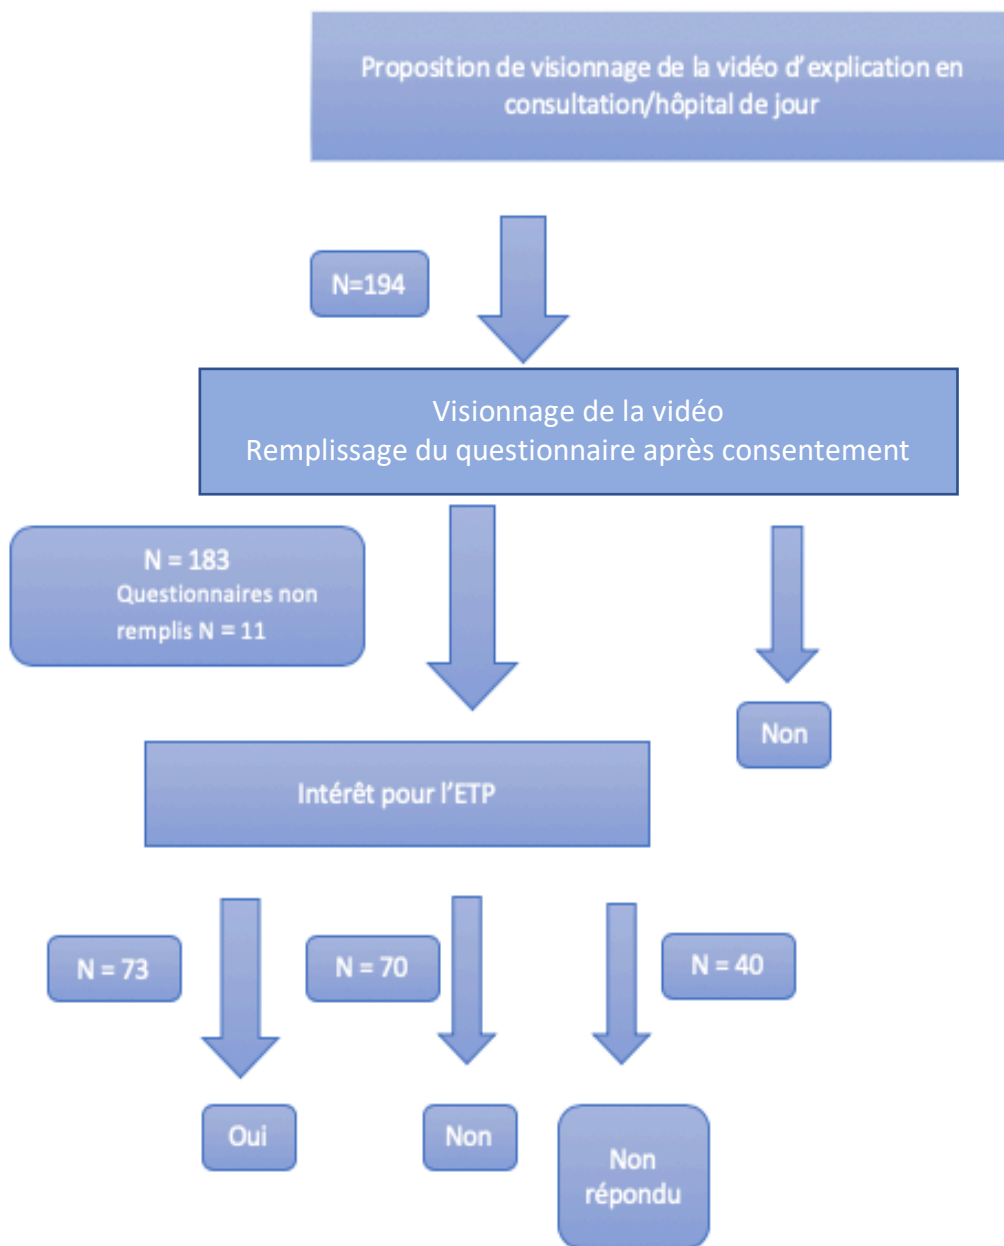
Proposition de visionnage de la vidéo d'explication en consultation/hôpital de jour

N=194

Visionnage de la vidéo
Remplissage du questionnaire après consentement

N = 183
Questionnaires non remplis N = 11

Non

Intérêt pour l'ETP

N = 73

N = 70

N = 40

Oui

Non

Non répondu